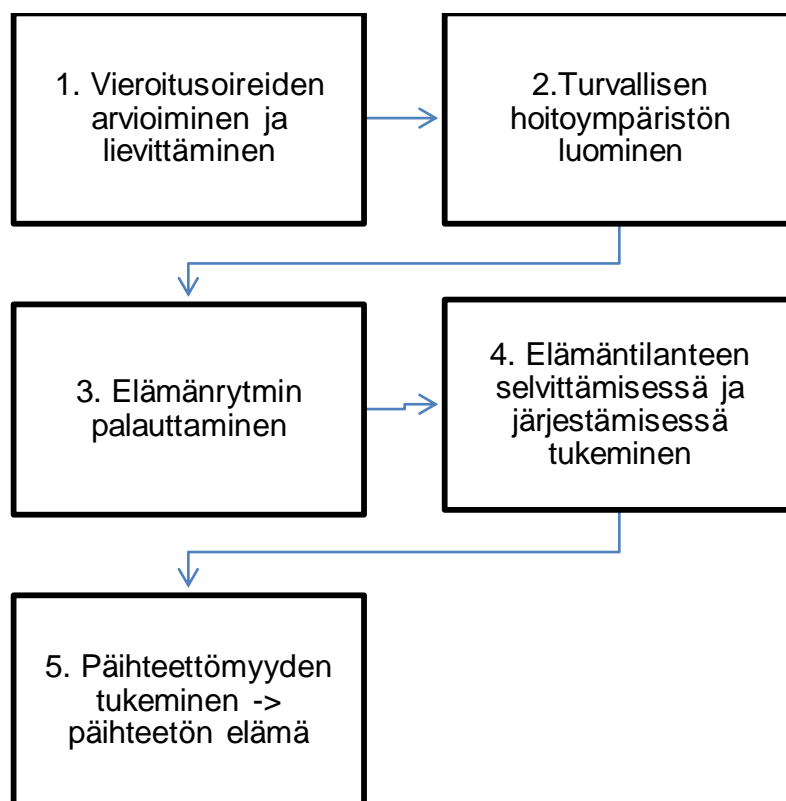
1. Vieroitusoireiden arvioiminen ja lievittäminen

2.Turvallisen hoitoympäristön luominen

3. Elämänrytmin palauttaminen

4. Elämäntilanteen selvittämisessä ja järjestämisessä tukeminen

5. Päihteettömyyden tukeminen -> päihteetön elämä